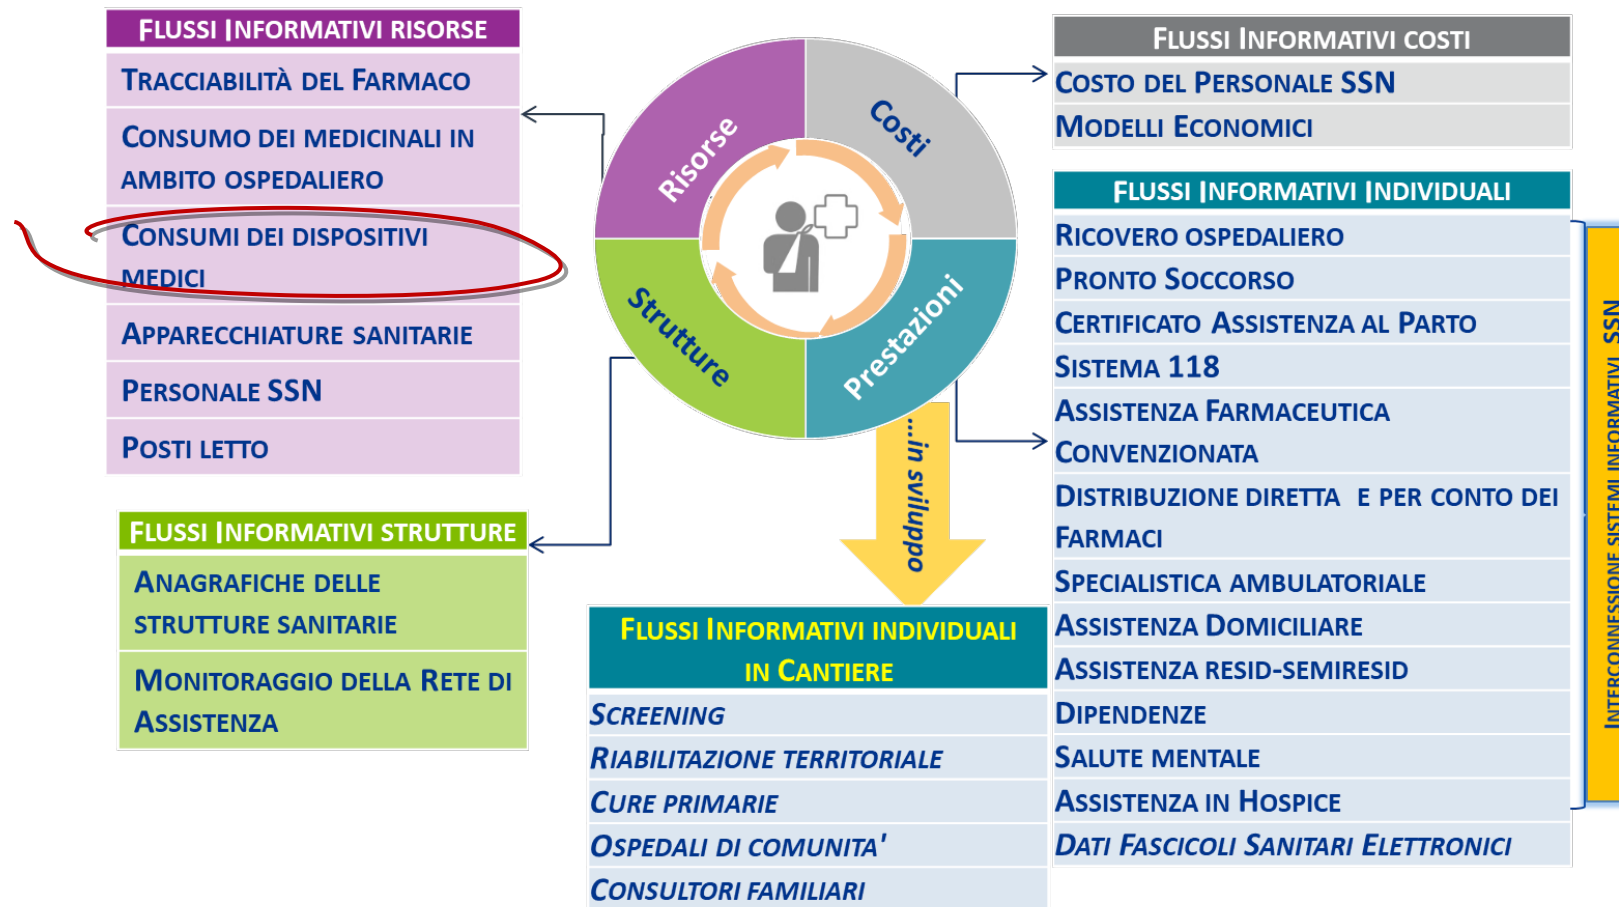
FLUSSI INFORMATIVI RISORSE
TRACCIABILITÀ DEL FARMACO
CONSUMO DEI MEDICINALI IN AMBITO OSPEDALIERO
CONSUMI DEI DISPOSITIVI MEDICI
APPARECCHIATURE SANITARIE
PERSONALE SSN
POSTI LETTO

Risorse
Costi
Strutture
Prestazioni
...in sviluppo

FLUSSI INFORMATIVI COSTI
COSTO DEL PERSONALE SSN
MODELLI ECONOMICI

FLUSSI INFORMATIVI INDIVIDUALI
RICOVERO OSPEDALIERO
PRONTO SOCCORSO
CERTIFICATO ASSISTENZA AL PARTO
SISTEMA 118
ASSISTENZA FARMACEUTICA CONVENZIONATA
DISTRIBUZIONE DIRETTA E PER CONTO DEI FARMACI
SPECIALISTICA AMBULATORIALE
ASSISTENZA DOMICILIARE
ASSISTENZA RESID-SEMIRESID
DIPENDENZE
SALUTE MENTALE
ASSISTENZA IN HOSPICE
DATI FASCICOLI SANITARI ELETTRONICI

INTERCONNESSIONE SISTEMI INFORMATIVI SSN

FLUSSI INFORMATIVI STRUTTURE
ANAGRAFICHE DELLE STRUTTURE SANITARIE
MONITORAGGIO DELLA RETE DI ASSISTENZA

FLUSSI INFORMATIVI INDIVIDUALI IN CANTIERE
SCREENING
RIABILITAZIONE TERRITORIALE
CURE PRIMARIE
OSPEDALI DI COMUNITA'
CONSULTORI FAMILIARI